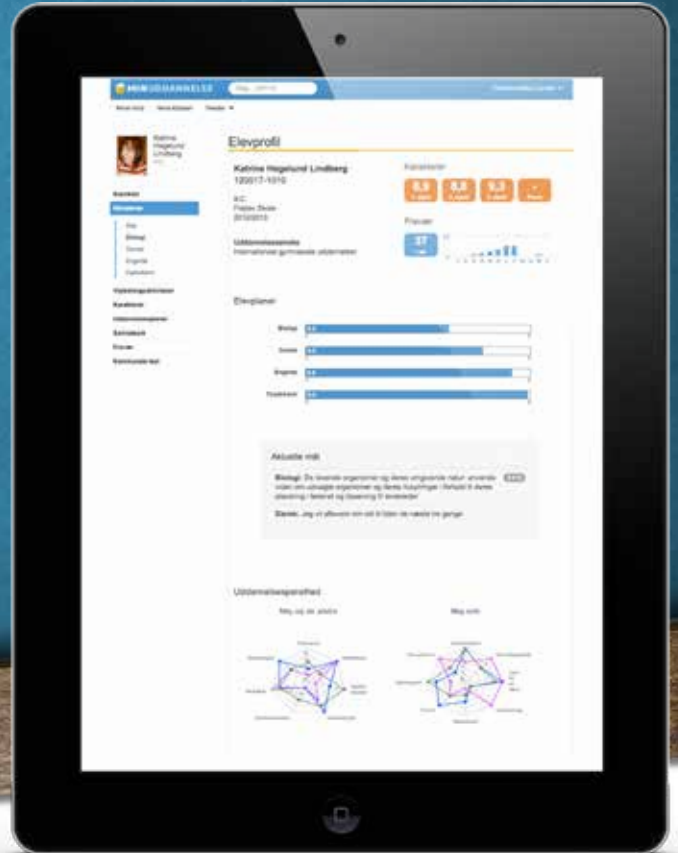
MINUDDANNELSE

Elevprofil

Katrine Hegelund Lindberg

Katrine Hegelund Lindberg
120617-1010

Karakterer

Fravær

Uddannelsesmål
Internationale gymnasiale uddannelser

Kalender

Elevplaner

Biologi

Dansk

Engelsk

Aktuelle mål

Biologi: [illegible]

Dansk: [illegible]

Uddannelsesparathed

Mig og de andre

Mig selv